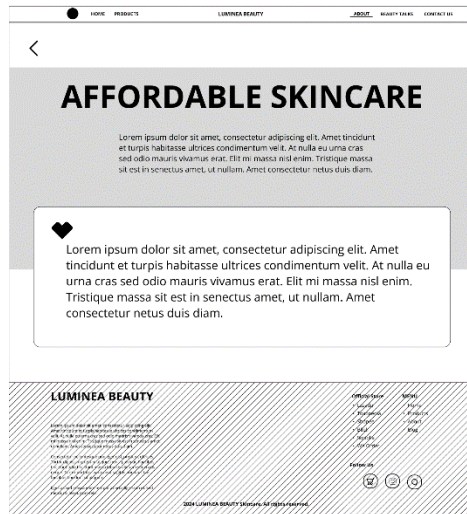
HOME PRODUCTS LUMINEA BEAUTY ABOUT BEAUTY TALKS CONTACT US

<

AFFORDABLE SKINCARE

Lorem ipsum dolor sit amet, consectetur adipiscing elit. Amet tincidunt et turpis habitasse ultrices condimentum velit. At nulla eu urna cras sed odio mauris vivamus erat. Elit mi massa nisl enim. Tristique massa sit est in senectus amet, ut nullam. Amet consectetur netus duis diam.

Lorem ipsum dolor sit amet, consectetur adipiscing elit. Amet tincidunt et turpis habitasse ultrices condimentum velit. At nulla eu urna cras sed odio mauris vivamus erat. Elit mi massa nisl enim. Tristique massa sit est in senectus amet, ut nullam. Amet consectetur netus duis diam.

LUMINEA BEAUTY

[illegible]

Official Store
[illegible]

MENU
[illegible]

Follow us

2024 LUMINEA BEAUTY Skincare. All rights reserved.